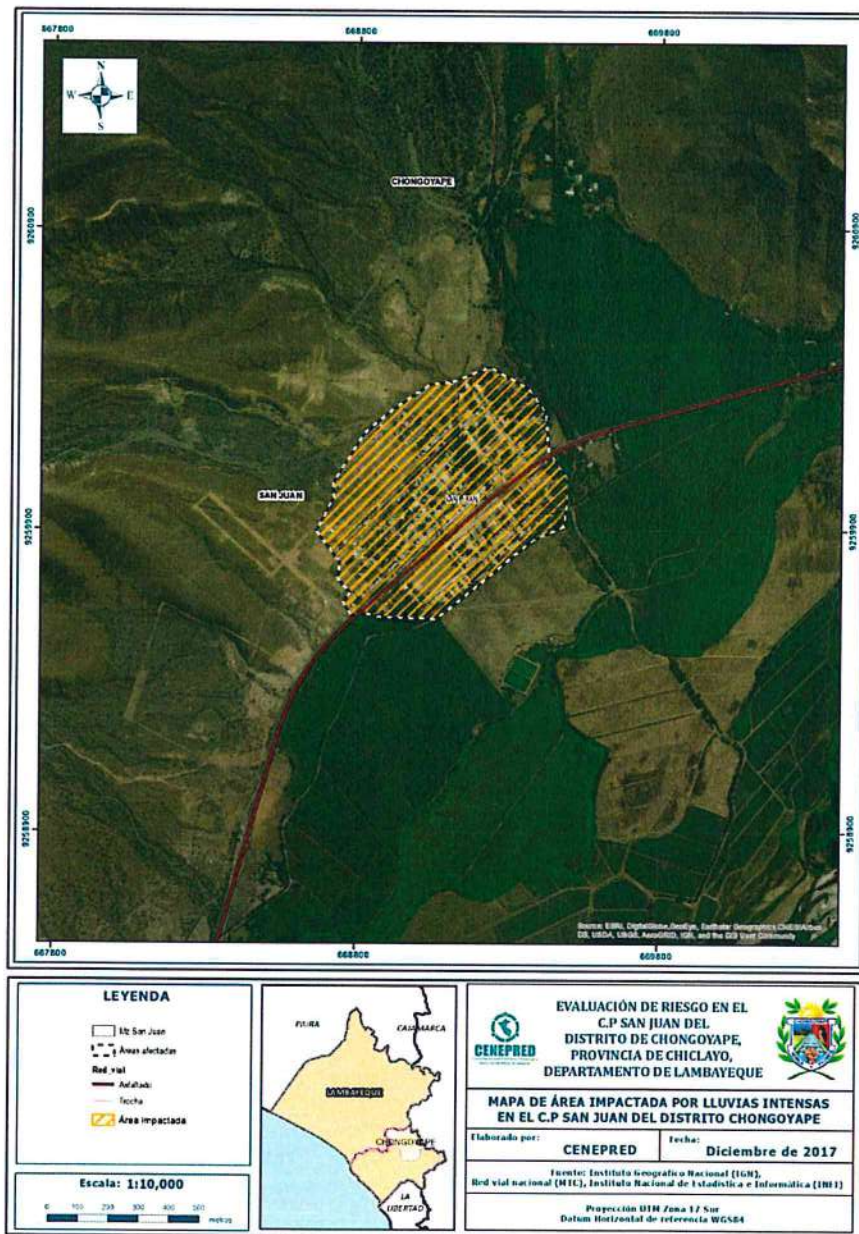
667800
668800
669800
N
S
E
W
CHONGOYAPE
9260900
9259900
9258900
SAN JUAN
SAN JUAN
Source: Esri, DigitalGlobe, GeoEye, Earthstar Geographics, CNES/Airbus DS, USDA, USGS, AeroGRID, IGN, and the GIS User Community
667800
668800
669800

LEYENDA
Mz San Juan
Áreas afectadas
Red_vial
Asfaltado
Trocha
Área impactada

Escala: 1:10,000
0 100 200 300 400 500 metros

PIURA
CAJAMARCA
LAMBAYEQUE
CHONGOYAPE
LA LIBERTAD

CENEPRED

EVALUACIÓN DE RIESGO EN EL C.P SAN JUAN DEL DISTRITO DE CHONGOYAPE, PROVINCIA DE CHICLAYO, DEPARTAMENTO DE LAMBAYEQUE

MAPA DE ÁREA IMPACTADA POR LLUVIAS INTENSAS EN EL C.P SAN JUAN DEL DISTRITO CHONGOYAPE

| Elaborado por: | CENEPRED | Fecha: | Diciembre de 2017 |
|---|---|---|---|

Fuente: Instituto Geográfico Nacional (IGN), Red vial nacional (MTC), Instituto Nacional de Estadística e Informática (INEI)

Proyección UTM Zona 17 Sur
Datum Horizontal de referencia WGS84